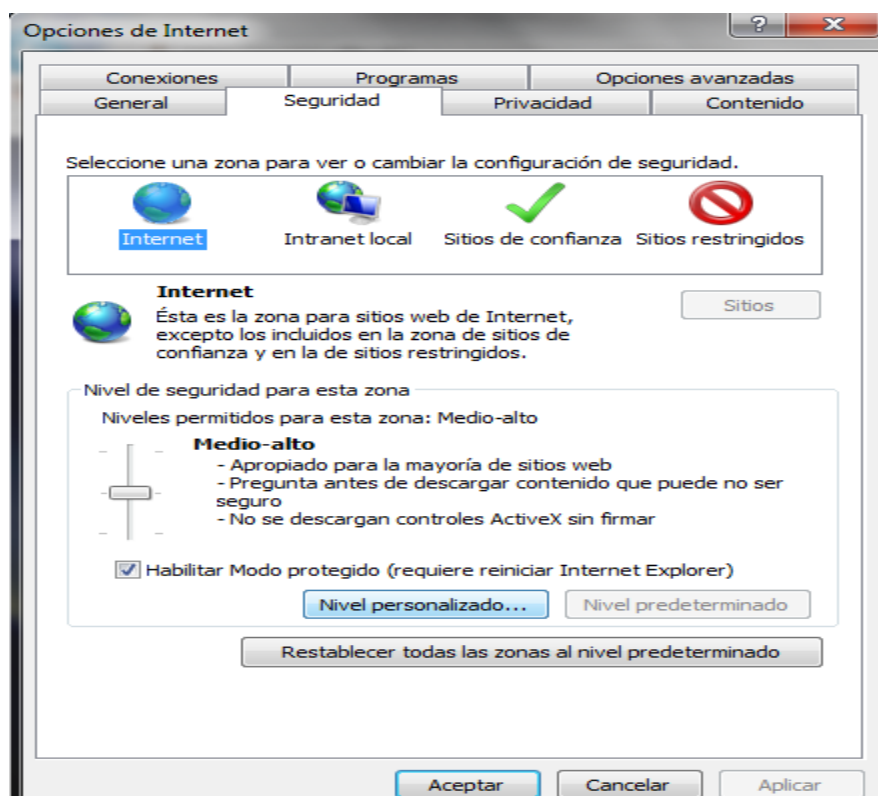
Opciones de Internet

?

Conexiones
Programas
Opciones avanzadas
General
Seguridad
Privacidad
Contenido

Seleccione una zona para ver o cambiar la configuración de seguridad.

Internet
Intranet local
Sitios de confianza
Sitios restringidos

Internet
Ésta es la zona para sitios web de Internet, excepto los incluidos en la zona de sitios de confianza y en la de sitios restringidos.

Sitios

Nivel de seguridad para esta zona
Niveles permitidos para esta zona: Medio-alto

Medio-alto
- Apropiado para la mayoría de sitios web
- Pregunta antes de descargar contenido que puede no ser seguro
- No se descargan controles ActiveX sin firmar

Habilitar Modo protegido (requiere reiniciar Internet Explorer)

Nivel personalizado...
Nivel predeterminado

Restablecer todas las zonas al nivel predeterminado

Aceptar
Cancelar
Aplicar